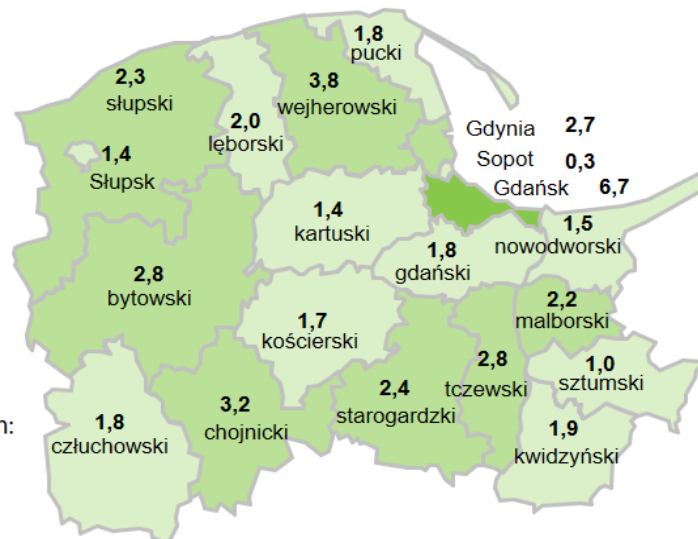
1,8
pucki

2,3
słupski

3,8
wejherowski

2,0
lęborski

1,4
Słupsk

Gdynia 2,7
Sopot 0,3
Gdańsk 6,7

1,4
kartuski

1,5
nowodworski

1,8
gdański

2,8
bytowski

1,7
kościerski

2,2
malborski

2,8
tczewski

1,0
sztumski

1,8
człuchowski

3,2
chojnicki

2,4
starogardzki

1,9
kwidzyński

n: